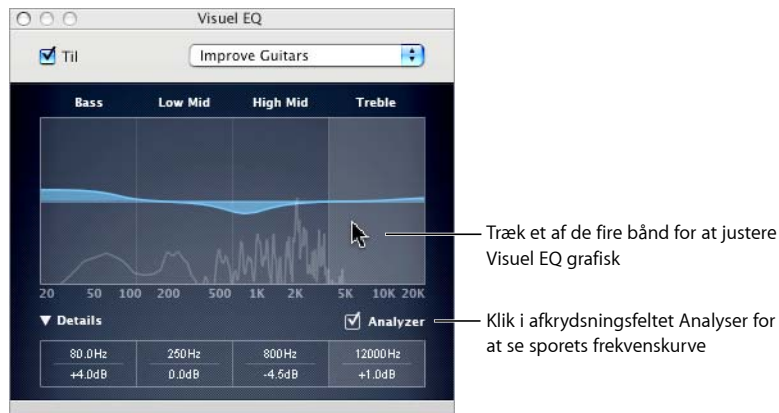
Visuel EQ

Til

Improve Guitars

Bass Low Mid High Mid Treble

20 50 100 200 500 1K 2K 5K 10K 20K

▼ Details

Analyzer

| 80.0Hz | 250Hz | 800Hz | 12000Hz |
|---|---|---|---|
| +4.0dB | 0.0dB | -4.5dB | +1.0dB |

Træk et af de fire bånd for at justere Visuel EQ grafisk

Klik i afkrydsningsfeltet Analyser for at se sporets frekvenskurve